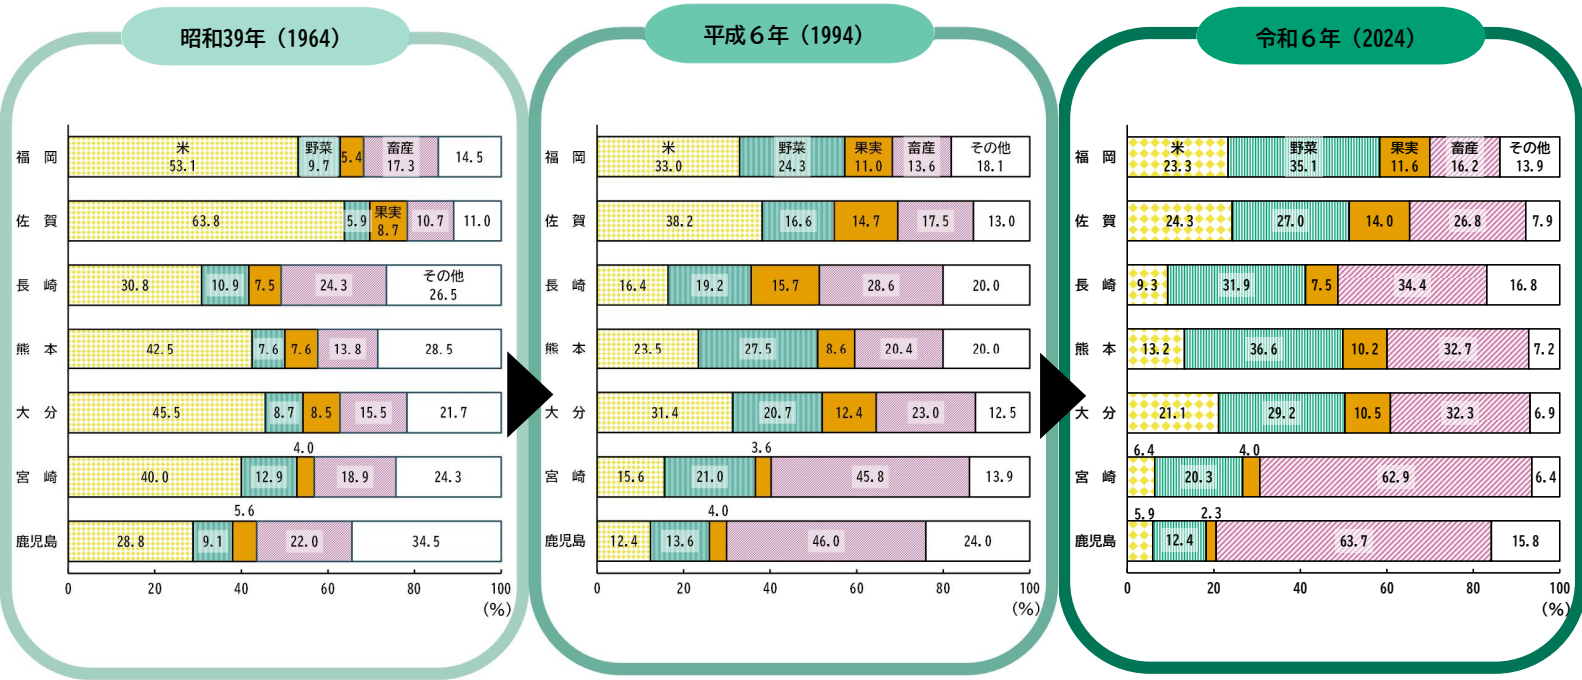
昭和39年（1964）

| | 米 | 野菜 | 果実 | 畜産 | その他 |
|---|---|---|---|---|---|
| 福 岡 | 53.1 | 9.7 | 5.4 | 17.3 | 14.5 |
| 佐 賀 | 63.8 | 5.9 | 8.7 | 10.7 | 11.0 |
| 長 崎 | 30.8 | 10.9 | 7.5 | 24.3 | 26.5 |
| 熊 本 | 42.5 | 7.6 | 7.6 | 13.8 | 28.5 |
| 大 分 | 45.5 | 8.7 | 8.5 | 15.5 | 21.7 |
| 宮 崎 | 40.0 | 12.9 | 4.0 | 18.9 | 24.3 |
| 鹿児島 | 28.8 | 9.1 | 5.6 | 22.0 | 34.5 |

0 20 40 60 80 100 (%)

平成６年（1994）

| | 米 | 野菜 | 果実 | 畜産 | その他 |
|---|---|---|---|---|---|
| 福 岡 | 33.0 | 24.3 | 11.0 | 13.6 | 18.1 |
| 佐 賀 | 38.2 | 16.6 | 14.7 | 17.5 | 13.0 |
| 長 崎 | 16.4 | 19.2 | 15.7 | 28.6 | 20.0 |
| 熊 本 | 23.5 | 27.5 | 8.6 | 20.4 | 20.0 |
| 大 分 | 31.4 | 20.7 | 12.4 | 23.0 | 12.5 |
| 宮 崎 | 15.6 | 21.0 | 3.6 | 45.8 | 13.9 |
| 鹿児島 | 12.4 | 13.6 | 4.0 | 46.0 | 24.0 |

0 20 40 60 80 100 (%)

令和６年（2024）

| | 米 | 野菜 | 果実 | 畜産 | その他 |
|---|---|---|---|---|---|
| 福 岡 | 23.3 | 35.1 | 11.6 | 16.2 | 13.9 |
| 佐 賀 | 24.3 | 27.0 | 14.0 | 26.8 | 7.9 |
| 長 崎 | 9.3 | 31.9 | 7.5 | 34.4 | 16.8 |
| 熊 本 | 13.2 | 36.6 | 10.2 | 32.7 | 7.2 |
| 大 分 | 21.1 | 29.2 | 10.5 | 32.3 | 6.9 |
| 宮 崎 | 6.4 | 20.3 | 4.0 | 62.9 | 6.4 |
| 鹿児島 | 5.9 | 12.4 | 2.3 | 63.7 | 15.8 |

0 20 40 60 80 100 (%)